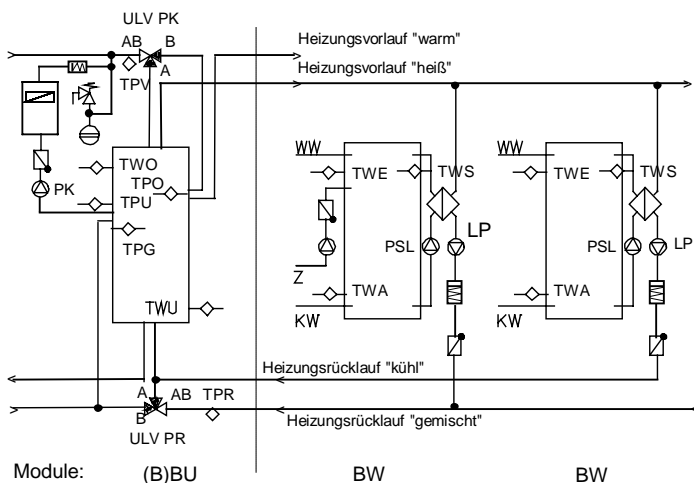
ULV PK
AB B
A
TPV
Heizungsvorlauf "warm"
Heizungsvorlauf "heiß"
PK
TWO
TPO
TPU
TPG
TWU
WW
TWE
TWS
PSL
LP
Z
TWA
KW
WW
TWE
TWS
PSL
LP
TWA
KW
Heizungsrücklauf "kühl"
A
AB
TPR
B
ULV PR
Heizungsrücklauf "gemischt"
Module:
(B)BU
BW
BW